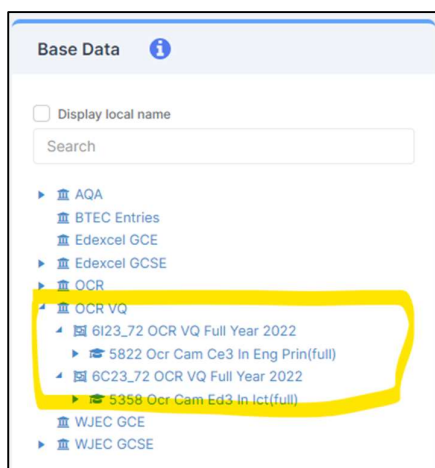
Base Data

Display local name

Search

AQA
BTEC Entries
Edexcel GCE
Edexcel GCSE
OCR
OCR VQ
6I23_72 OCR VQ Full Year 2022
5822 Ocr Cam Ce3 In Eng Prin(full)
6C23_72 OCR VQ Full Year 2022
5358 Ocr Cam Ed3 In Ict(full)
WJEC GCE
WJEC GCSE